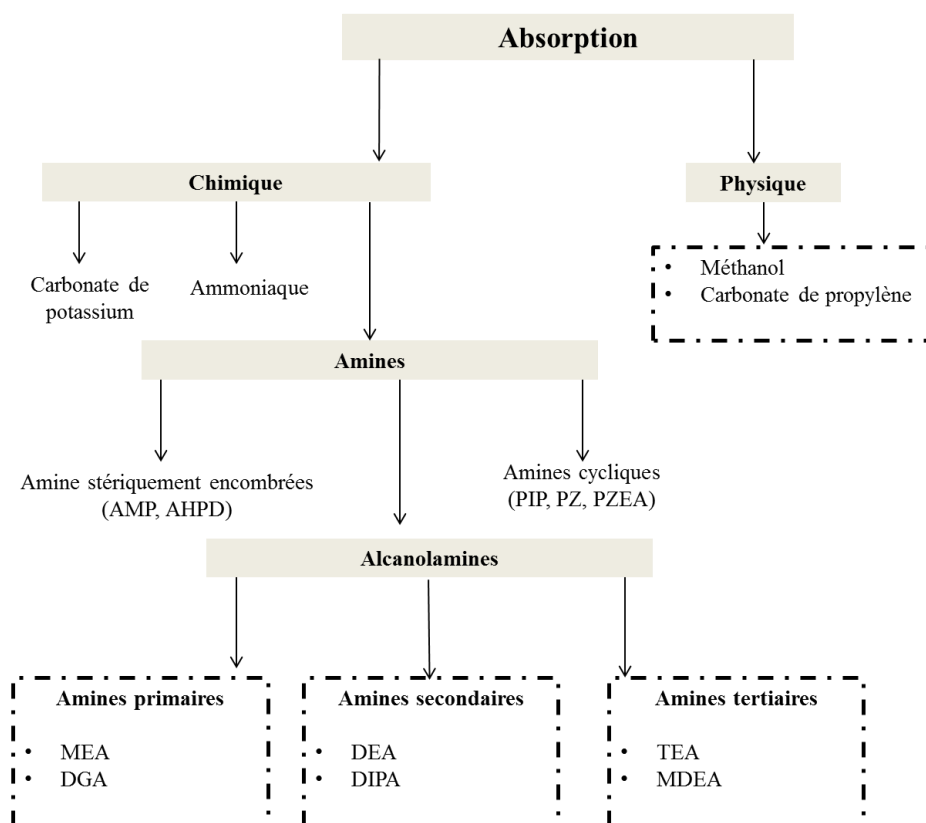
Absorption

Chimique

Physique

Méthanol
Carbonate de propylène

Carbonate de potassium

Ammoniaque

Amines

Amine stériquement encombrées (AMP, AHPD)

Amines cycliques (PIP, PZ, PZEA)

Alcanolamines

Amines primaires
- MEA
- DGA

Amines secondaires
- DEA
- DIPA

Amines tertiaires
- TEA
- MDEA